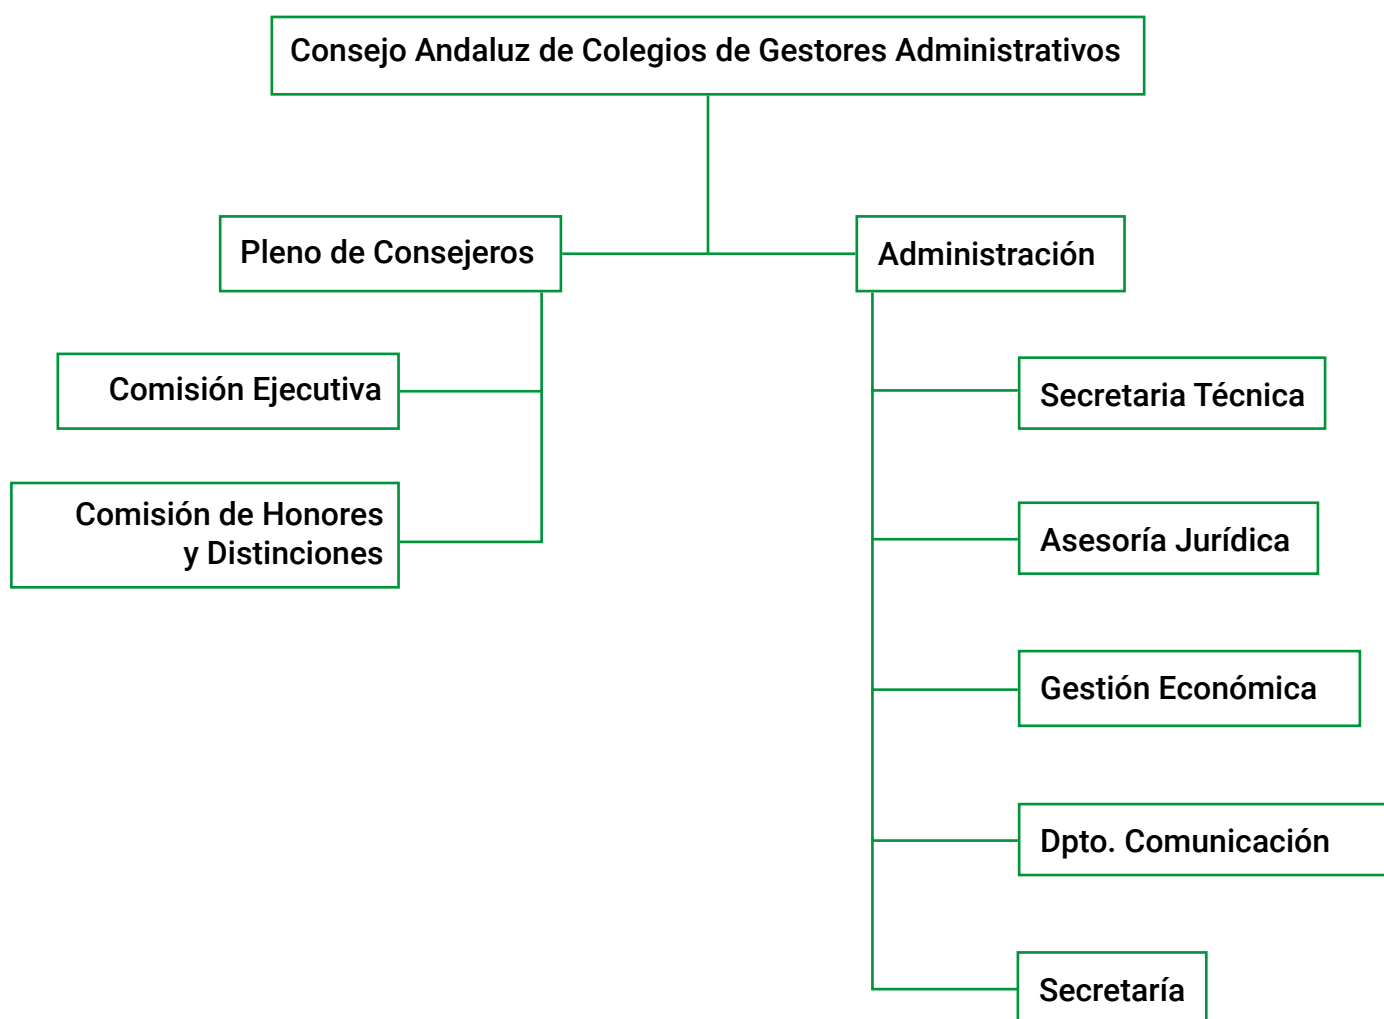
Consejo Andaluz de Colegios de Gestores Administrativos

Pleno de Consejeros

Administración

Comisión Ejecutiva

Comisión de Honores y Distinciones

Secretaria Técnica

Asesoría Jurídica

Gestión Económica

Dpto. Comunicación

Secretaría